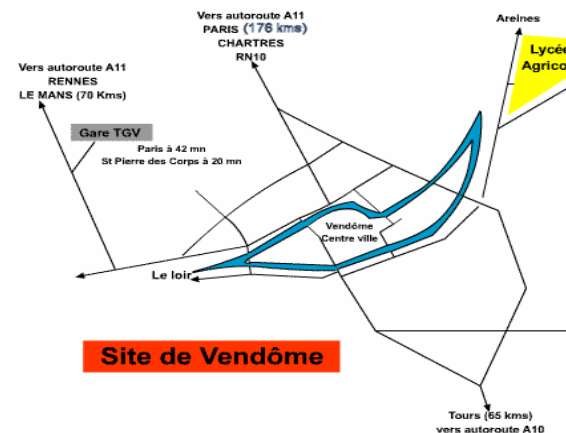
Vers autoroute A11
PARIS (176 kms)
CHARTRES
RN10

Areines

Lycée
Agrico

Vers autoroute A11
RENNES
LE MANS (70 Kms)

Gare TGV

Paris à 42 mn
St Pierre des Corps à 20 mn

Vendôme
Centre ville

Le loir

Site de Vendôme

Tours (65 kms)
vers autoroute A10